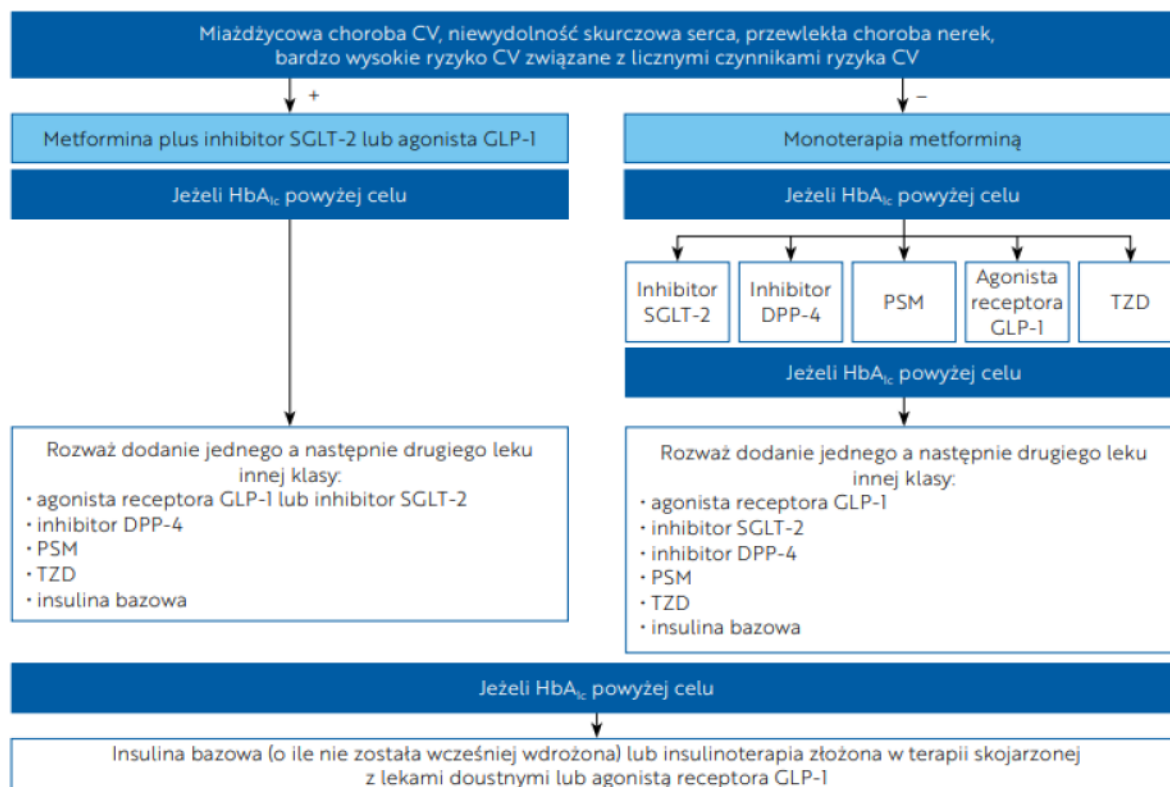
Miażdżycowa choroba CV, niewydolność skurczowa serca, przewlekła choroba nerek, bardzo wysokie ryzyko CV związane z licznymi czynnikami ryzyka CV

+

–

Metformina plus inhibitor SGLT-2 lub agonista GLP-1

Jeżeli HbA$_{lc}$ powyżej celu

Rozważ dodanie jednego a następnie drugiego leku innej klasy:
• agonista receptora GLP-1 lub inhibitor SGLT-2
• inhibitor DPP-4
• PSM
• TZD
• insulina bazowa

Monoterapia metforminą

Jeżeli HbA$_{lc}$ powyżej celu

Inhibitor SGLT-2

Inhibitor DPP-4

PSM

Agonista receptora GLP-1

TZD

Jeżeli HbA$_{lc}$ powyżej celu

Rozważ dodanie jednego a następnie drugiego leku innej klasy:
• agonista receptora GLP-1
• inhibitor SGLT-2
• inhibitor DPP-4
• PSM
• TZD
• insulina bazowa

Jeżeli HbA$_{lc}$ powyżej celu

Insulina bazowa (o ile nie została wcześniej wdrożona) lub insulinoterapia złożona w terapii skojarzonej z lekami doustnymi lub agonistą receptora GLP-1